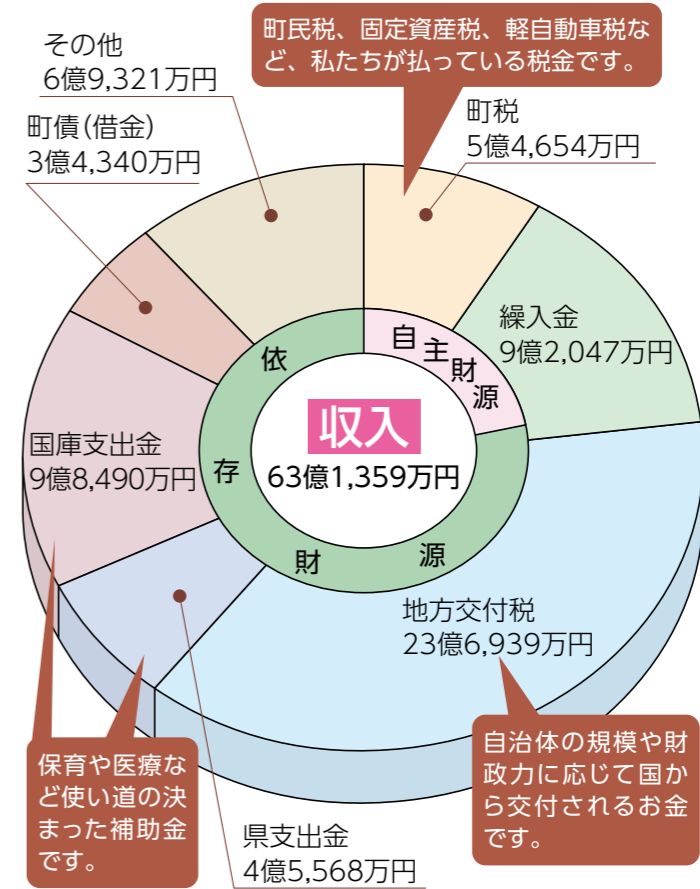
その他
6億9,321万円

町民税、固定資産税、軽自動車税など、私たちが払っている税金です。

町債（借金）
3億4,340万円

町税
5億4,654万円

繰入金
9億2,047万円

自主財源

依存財源

収入
63億1,359万円

国庫支出金
9億8,490万円

地方交付税
23億6,939万円

自治体の規模や財政力に応じて国から交付されるお金です。

保育や医療など使い道の決まった補助金です。

県支出金
4億5,568万円